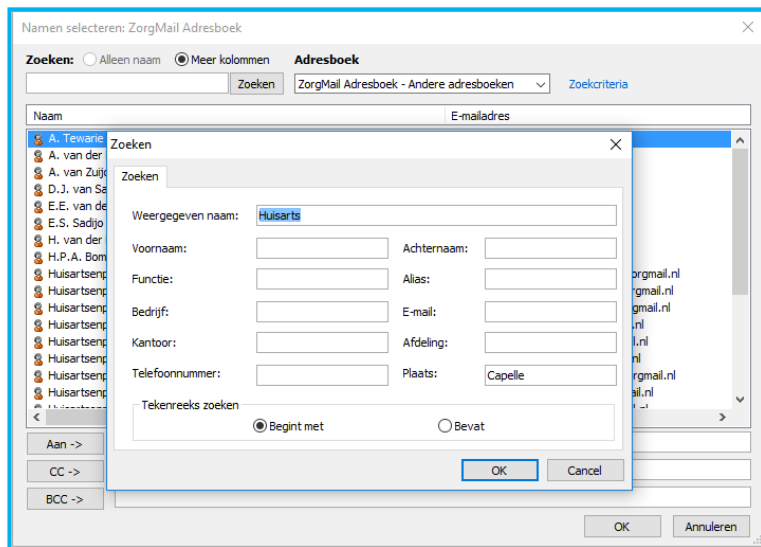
Namen selecteren: ZorgMail Adresboek

Zoeken: Alleen naam Meer kolommen
Adresboek
Zoeken
ZorgMail Adresboek - Andere adresboeken
Zoekcriteria

Naam
E-mailadres

A. Tewarie
A. van der
A. van Zuij
D.J. van Sa
E.E. van de
E.S. Sadijo
H. van der
H.P.A. Bom
Huisartsenp
Huisartsenp
Huisartsenp
Huisartsenp
Huisartsenp
Huisartsenp
Huisartsenp
Huisartsenp

orgmail.nl
rgmail.nl
gmail.nl
.nl
l.nl
il.nl
orgmail.nl
ail.nl

Zoeken
Zoeken

Weergegeven naam: Huisarts
Voornaam:
Achternaam:
Functie:
Alias:
Bedrijf:
E-mail:
Kantoor:
Afdeling:
Telefoonnummer:
Plaats: Capelle

Tekenreeks zoeken
Begint met
Bevat

OK
Cancel

Aan ->
CC ->
BCC ->

OK
Annuleren